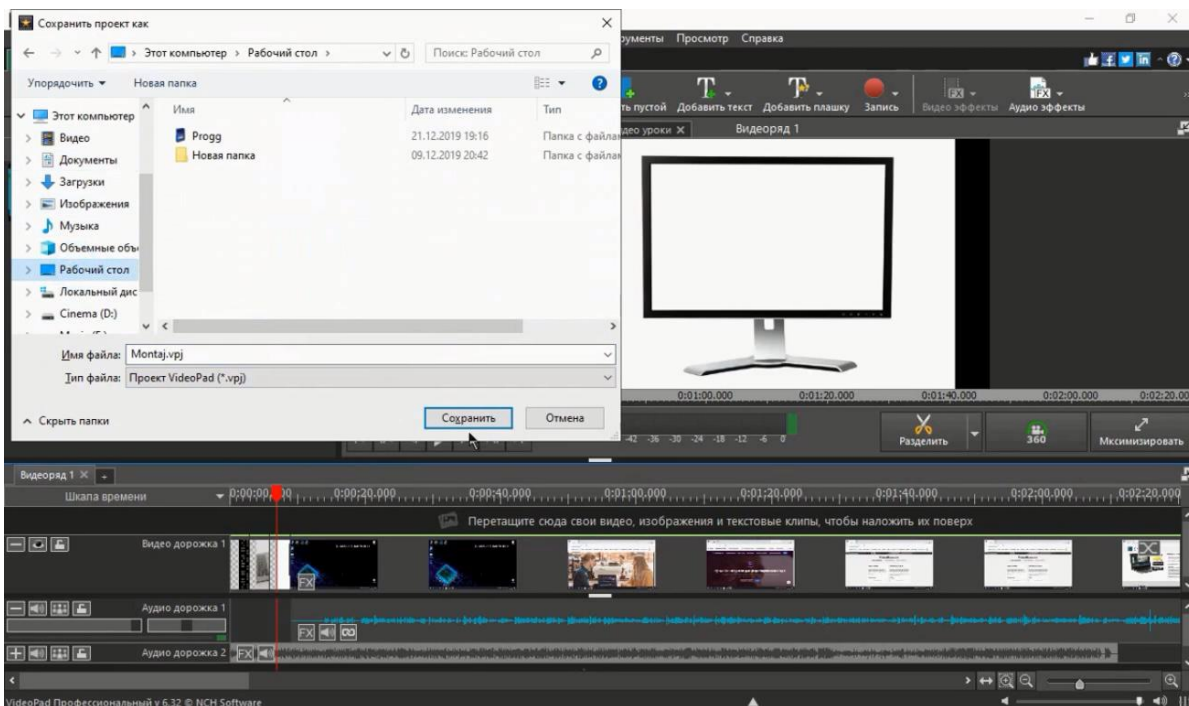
Сохранить проект как

Этот компьютер > Рабочий стол >

Поиск: Рабочий стол

Упорядочить ▾ Новая папка

Этот компьютер
Видео
Документы
Загрузки
Изображения
Музыка
Объемные объ
Рабочий стол
Локальный дис
Cinema (D:)

| Имя | Дата изменения | Тип |
|---|---|---|
| Progg | 21.12.2019 19:16 | Папка с файла |
| Новая папка | 09.12.2019 20:42 | Папка с файла |

Имя файла: Montaj.vpj
Тип файла: Проект VideoPad (*.vpj)

^ Скрыть папки

Сохранить Отмена

ументы Просмотр Справка

ть пустой Добавить текст Добавить плашку Запись Видео эффекты Аудио эффекты

део уроки ✕ Видеоряд 1

0:01:00.000 0:01:20.000 0:01:40.000 0:02:00.000 0:02:20.00

-42 -36 -30 -24 -18 -12 -6 0

Разделить 360 Мксимизировать

Видеоряд 1 ✕ +

Шкала времени 0:00:00.000 0:00:20.000 0:00:40.000 0:01:00.000 0:01:20.000 0:01:40.000 0:02:00.000 0:02:20.000

Перетащите сюда свои видео, изображения и текстовые клипы, чтобы наложить их поверх

Видео дорожка 1

FX

Аудио дорожка 1

FX

Аудио дорожка 2 FX

VideoPad Профессиональный v 6.32 © NCH Software